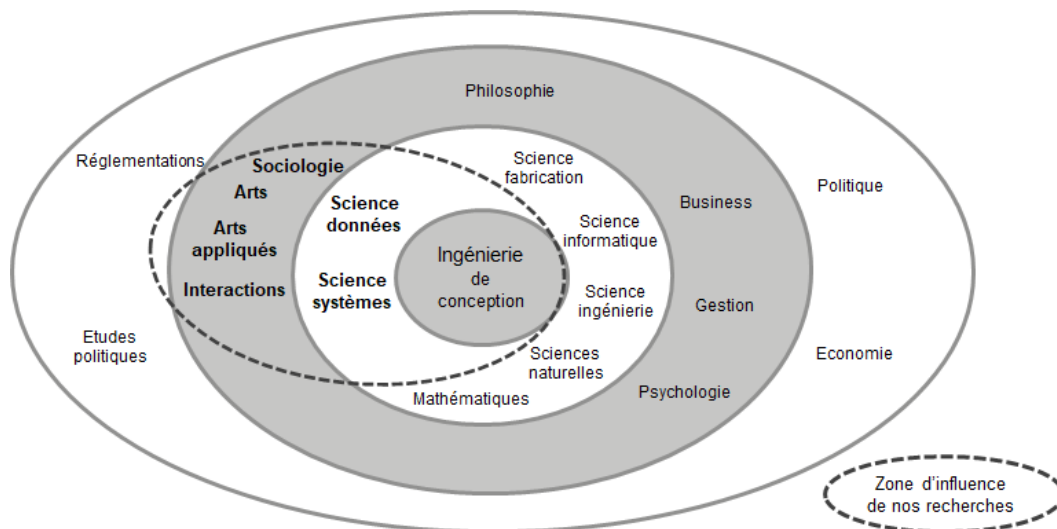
Philosophie

Réglementations

Sociologie

Arts

Arts appliqués

Interactions

Science données

Science systèmes

Science fabrication

Science informatique

Science ingénierie

Sciences naturelles

Mathématiques

Ingénierie de conception

Business

Gestion

Psychologie

Politique

Economie

Etudes politiques

Zone d'influence de nos recherches